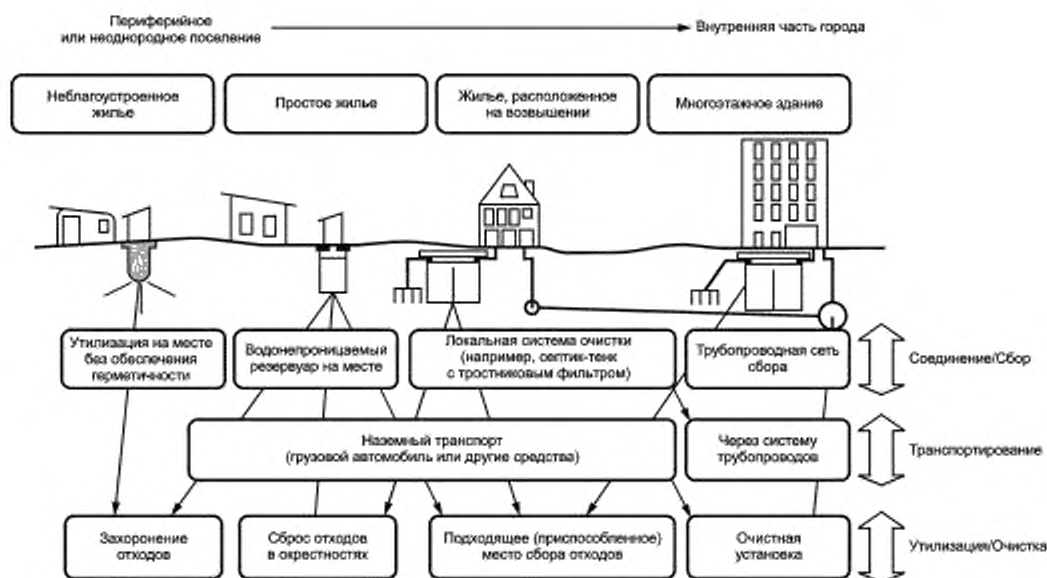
Периферийное или неоднородное поселение

Внутренняя часть города

Неблагоустроенное жилье

Простое жилье

Жилье, расположенное на возвышении

Многоэтажное здание

Утилизация на месте без обеспечения герметичности

Водонепроницаемый резервуар на месте

Локальная система очистки (например, септик-тенк с тростниковым фильтром)

Трубопроводная сеть сбора

Соединение/Сбор

Наземный транспорт (грузовой автомобиль или другие средства)

Через систему трубопроводов

Транспортирование

Захоронение отходов

Сброс отходов в окрестностях

Подходящее (приспособленное) место сбора отходов

Очистная установка

Утилизация/Очистка